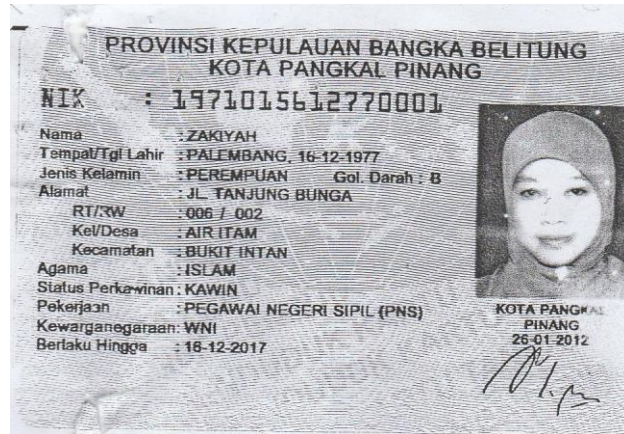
PROVINSI KEPULAUAN BANGKA BELITUNG
KOTA PANGKAL PINANG

NIK : 1971015612770001

Nama : ZAKIYAH
Tempat/Tgl Lahir : PALEMBANG, 16-12-1977
Jenis Kelamin : PEREMPUAN Gol. Darah : B
Alamat : JL. TANJUNG BUNGA
RT/RW : 006 / 002
Kel/Desa : AIR ITAM
Kecamatan : BUKIT INTAN
Agama : ISLAM
Status Perkawinan : KAWIN
Pekerjaan : PEGAWAI NEGERI SIPIL (PNS)
Kewarganegaraan : WNI
Berlaku Hingga : 16-12-2017

KOTA PANGK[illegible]
PINANG
26-01-2012